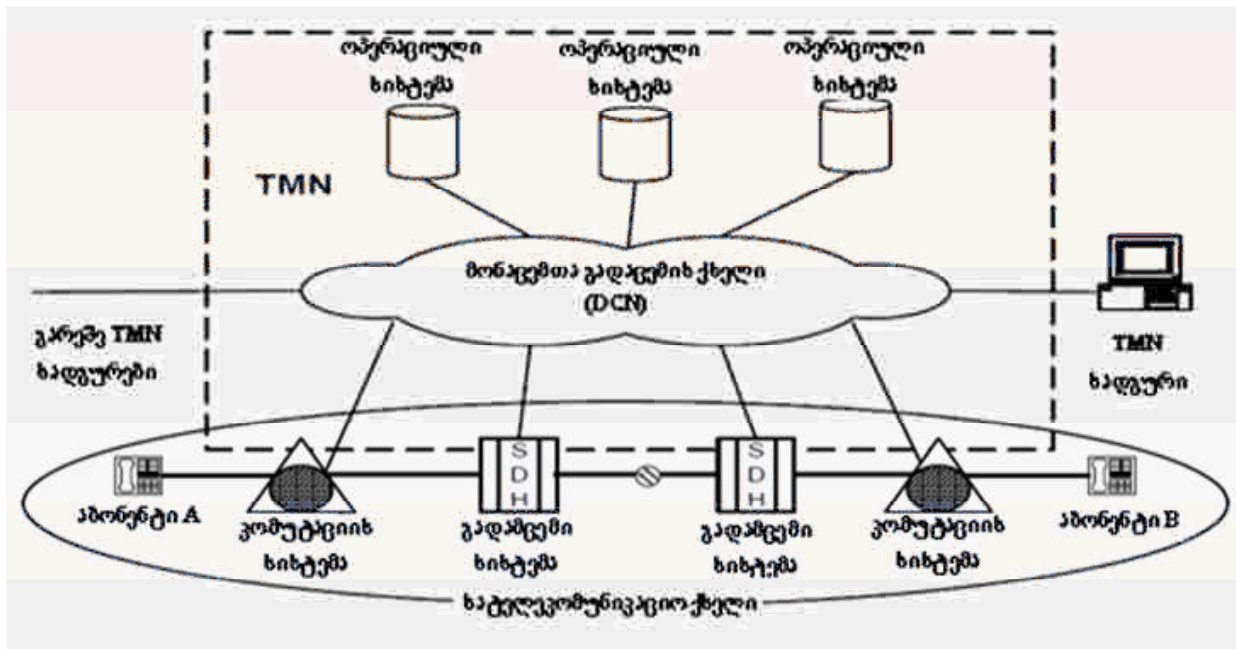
ოპერაციული სისტემა

ოპერაციული სისტემა

ოპერაციული სისტემა

TMN

მონაცემთა გადაცემის ქსელი (DCN)

გარეშე TMN ქსელები

TMN ქსელი

S D H

S D H

აბონენტი A

კომუტაციის სისტემა

გადამცემი სისტემა

გადამცემი სისტემა

კომუტაციის სისტემა

აბონენტი B

სატელეკომუნიკაციო ქსელი